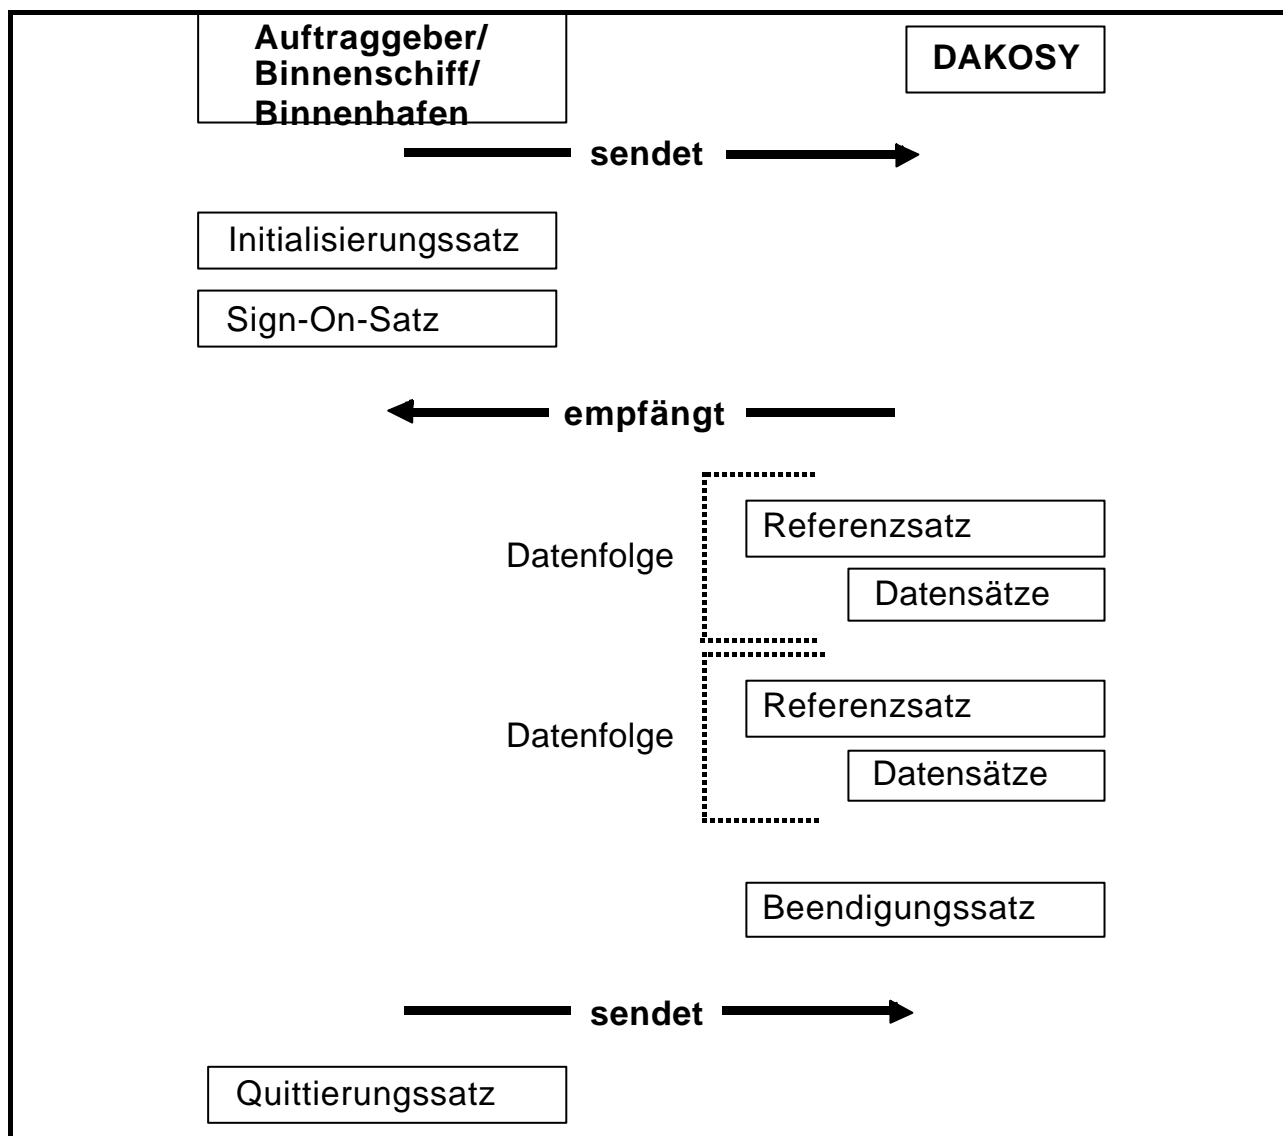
Auftraggeber/
Binnenschiff/
Binnenhafen

DAKOSY

sendet

Initialisierungssatz

Sign-On-Satz

empfängt

Datenfolge

Referenzsatz

Datensätze

Datenfolge

Referenzsatz

Datensätze

Beendigungssatz

sendet

Quittierungssatz